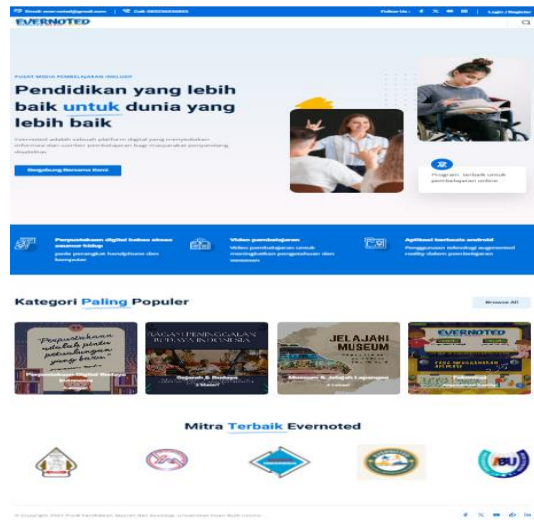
EVERNOTED

PUSAT MEDIA PEMBELAJARAN INKLUSIF

Pendidikan yang lebih baik untuk dunia yang lebih baik

Evernoted adalah sebuah platform digital yang menyediakan informasi dan sumber pembelajaran bagi masyarakat penyandang disabilitas.

Bergabung Bersama Kami

Program terbaik untuk pembelajaran online

Perpustakaan digital bebas akses seumur hidup
pada perangkat handphone dan komputer

Video pembelajaran
Video pembelajaran untuk meningkatkan pengetahuan dan wawasan

Aplikasi berbasis android
Penggunaan teknologi augmented reality dalam pembelajaran

Kategori Paling Populer

Browse All

Perpustakaan adalah pintu peradaban
Perpustakaan Digital
Sejarah & Budaya
Museum & Jelajah
JELAJAHI MUSEUM
EVERNOTED

Mitra Terbaik Evernoted

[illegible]